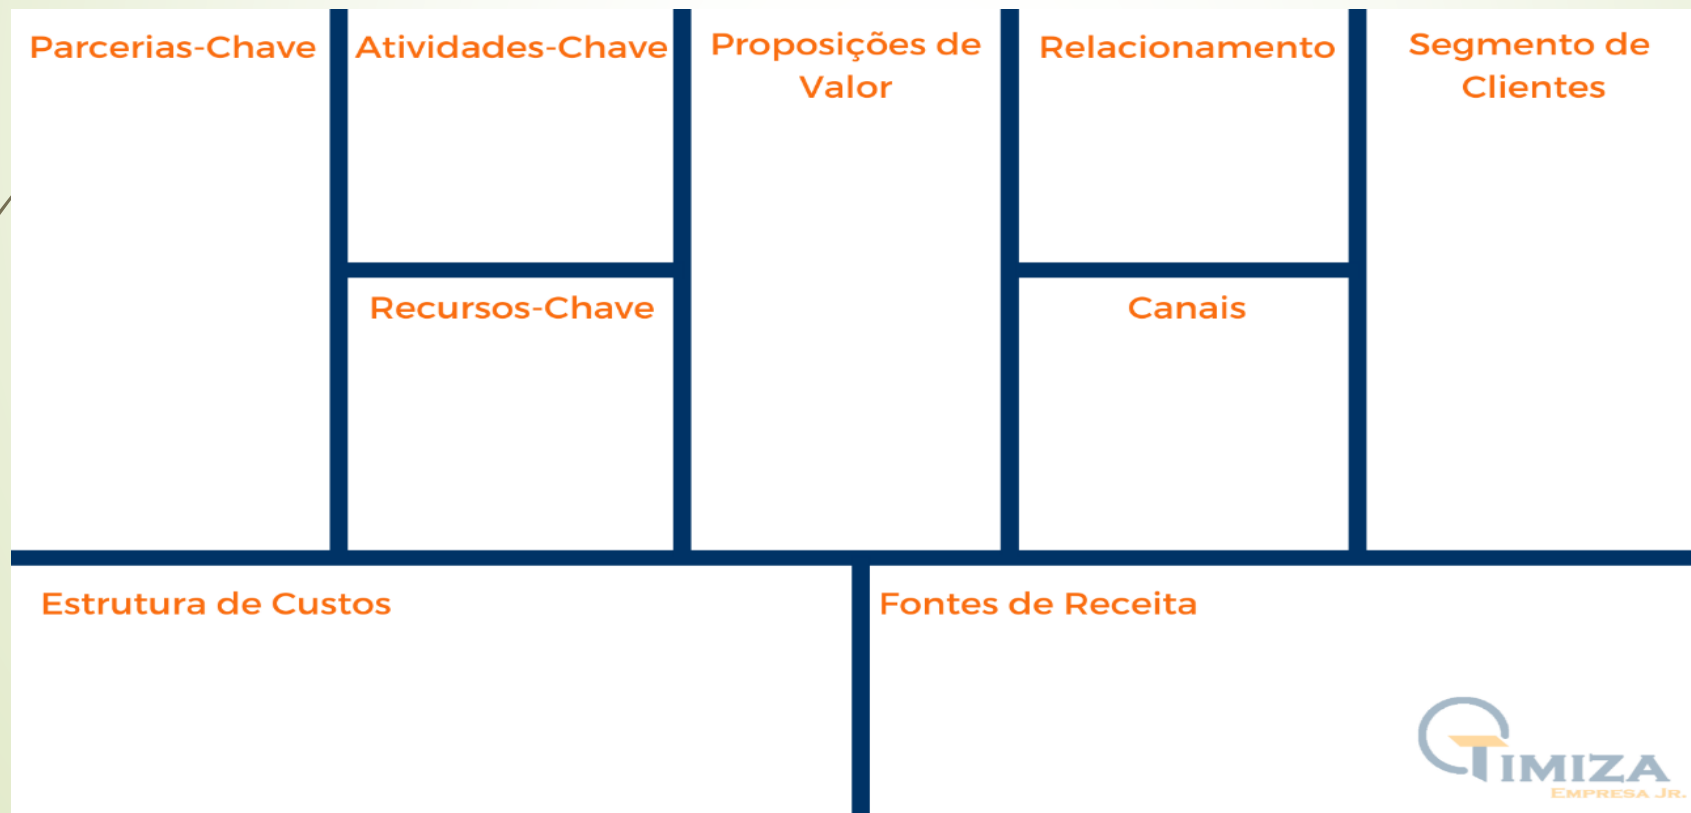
| Parcerias-Chave | Atividades-Chave | Proposições de Valor | Relacionamento | Segmento de Clientes |
|---|---|---|---|---|
| | Recursos-Chave | | Canais | |

| Estrutura de Custos | Fontes de Receita |
|---|---|

OTIMIZA
EMPRESA JR.